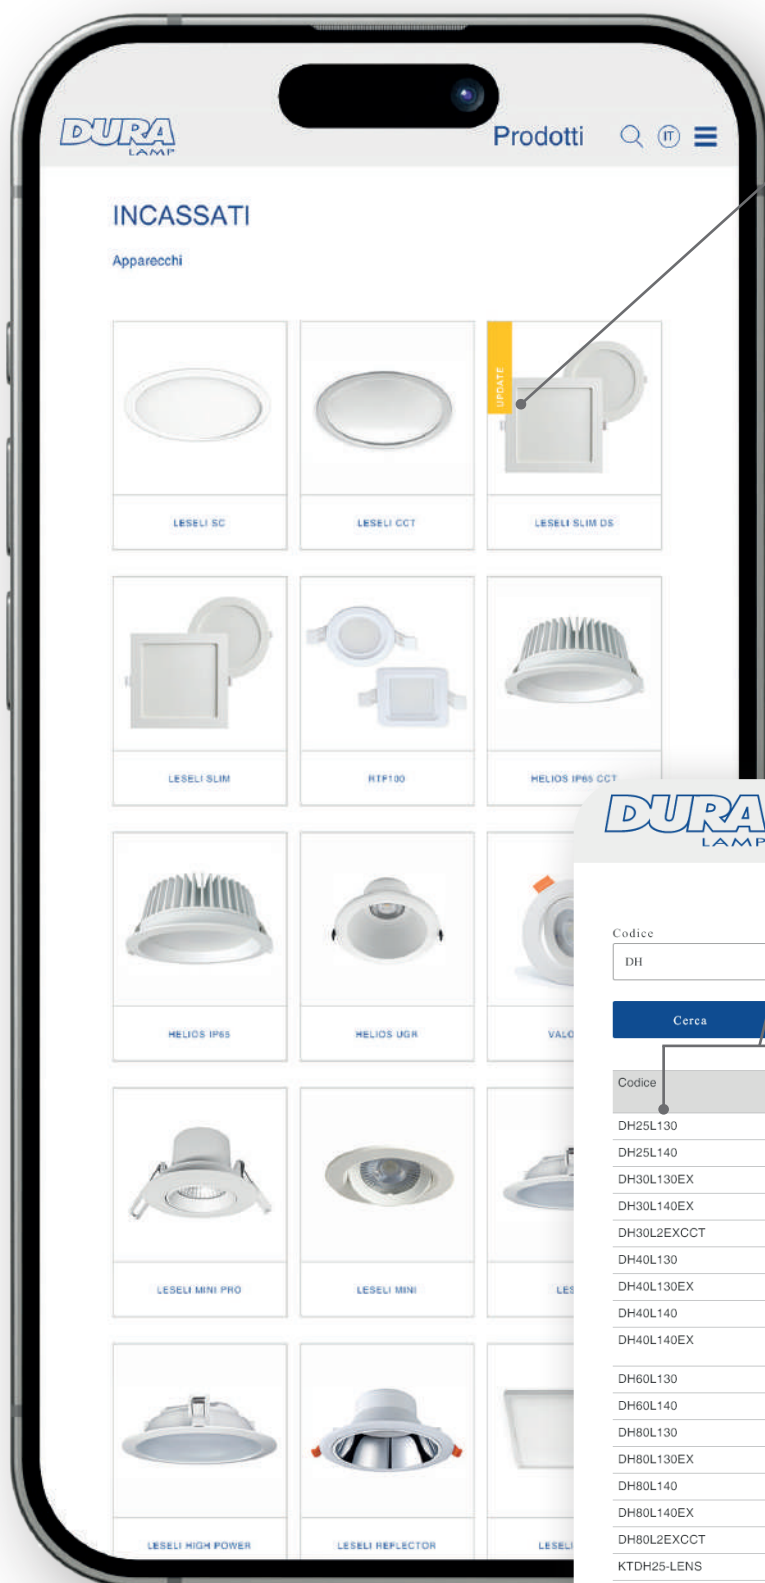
DURA LAMP

Prodotti IT

INCASSATI

Apparecchi

UPDATE

LESELI SC

LESELI CCT

LESELI SLIM DS

LESELI SLIM

RTF100

HELIOS IP65 CCT

HELIOS IP65

HELIOS UGR

VALO

LESELI MINI PRO

LESELI MINI

LES

LESELI HIGH POWER

LESELI REFLECTOR

LESELI

DURA LAMP

Codice

DH

Cerca

Codice

DH25L130

DH25L140

DH30L130EX

DH30L140EX

DH30L2EXCCT

DH40L130

DH40L130EX

DH40L140

DH40L140EX

DH60L130

DH60L140

DH80L130

DH80L130EX

DH80L140

DH80L140EX

DH80L2EXCCT

KTDH25-LENS